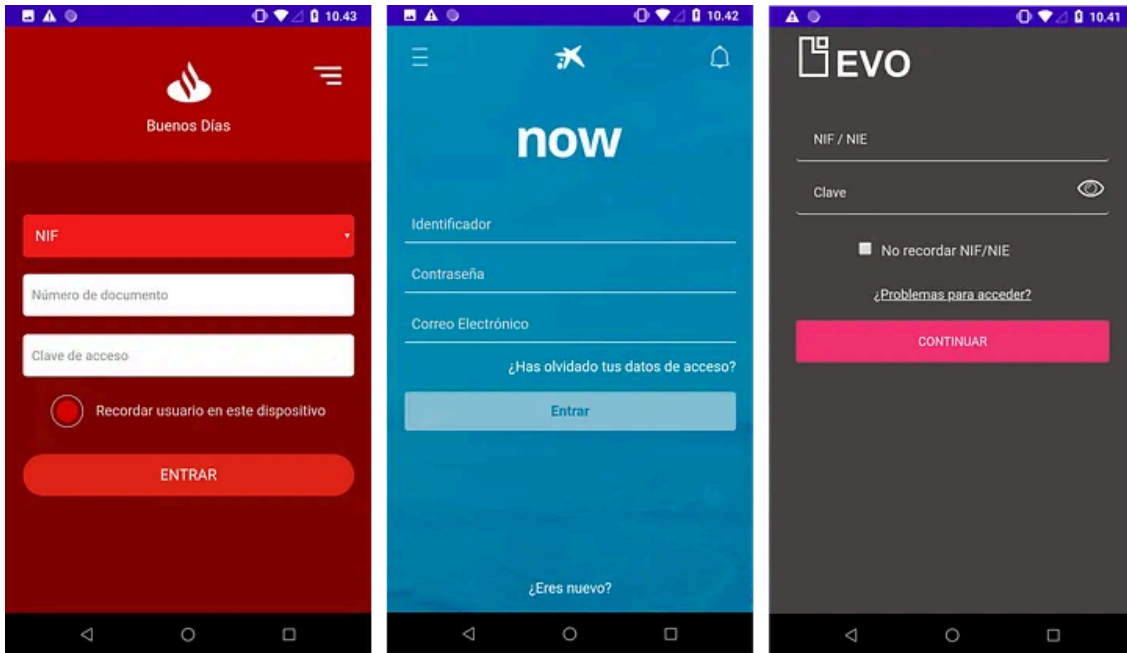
10.43

Buenos Días

NIF

Número de documento

Clave de acceso

Recordar usuario en este dispositivo

ENTRAR

10.42

now

Identificador

Contraseña

Correo Electrónico

¿Has olvidado tus datos de acceso?

Entrar

¿Eres nuevo?

10.41

EVO

NIF / NIE

Clave

No recordar NIF/NIE

¿Problemas para acceder?

CONTINUAR